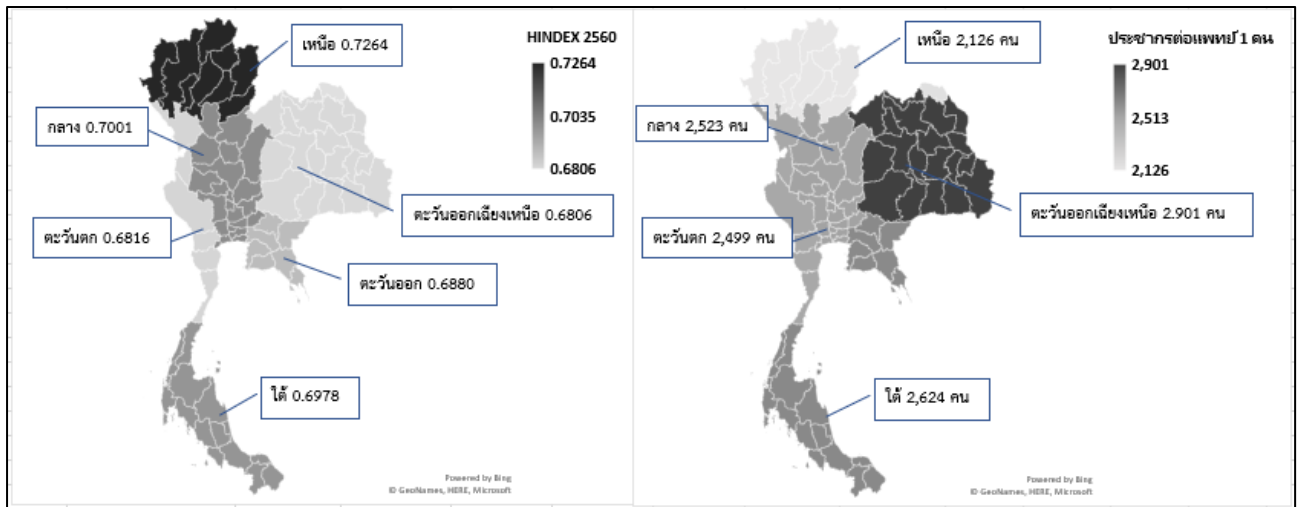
เหนือ 0.7264

HINDEX 2560

0.7264

0.7035

0.6806

กลาง 0.7001

ตะวันออกเฉียงเหนือ 0.6806

ตะวันตก 0.6816

ตะวันออก 0.6880

ใต้ 0.6978

Powered by Bing
© GeoNames, HERE, Microsoft

เหนือ 2,126 คน

ประชากรต่อแพทย์ 1 คน

2,901

2,513

2,126

กลาง 2,523 คน

ตะวันออกเฉียงเหนือ 2.901 คน

ตะวันตก 2,499 คน

ใต้ 2,624 คน

Powered by Bing
© GeoNames, HERE, Microsoft